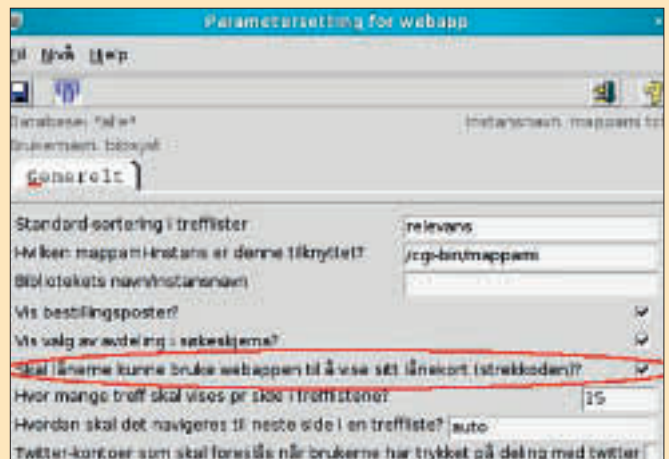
Parametersetting for webapp

Fil Nivå Hjelp

Database: *alle*

Instansnavn: mappami tro

Brukernavn: bibsyst

Generelt

Standard-sortering i trefflister: relevans

Hvilken mappami-instans er denne tilknyttet? /cgi-bin/mappami

Bibliotekets navn/instansnavn

Vis bestillingsposter? ✓

Vis valg av avdeling i søkeskjema? ✓

Skal lånerne kunne bruke webappen til å vise sitt lånekort (strekkoden)? ✓

Hvor mange treff skal vises pr side i trefflisten? 25

Hvordan skal det navigeres til neste side i en treffliste? auto

Twitter-kontoer som skal foreslås når brukerne har trykket på deling med twitter: